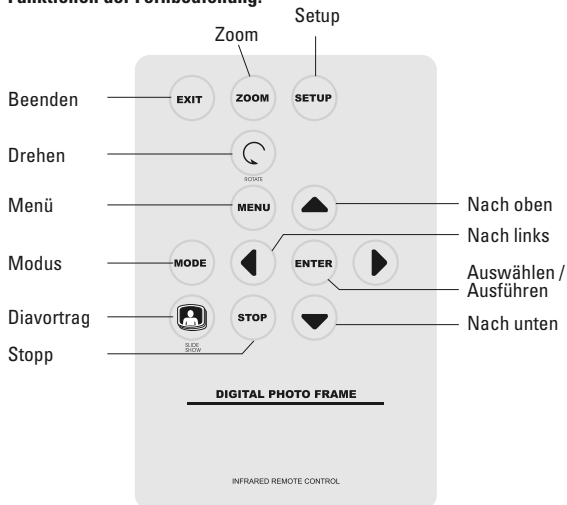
Funktionen der Fernbedienung:

Zoom
Setup
Beenden
EXIT
ZOOM
SETUP
Drehen
ROTATE
Menü
MENU
Nach oben
Nach links
Modus
MODE
ENTER
Auswählen / Ausführen
Diavortrag
SLIDE SHOW
STOP
Nach unten
Stopp

DIGITAL PHOTO FRAME

INFRARED REMOTE CONTROL